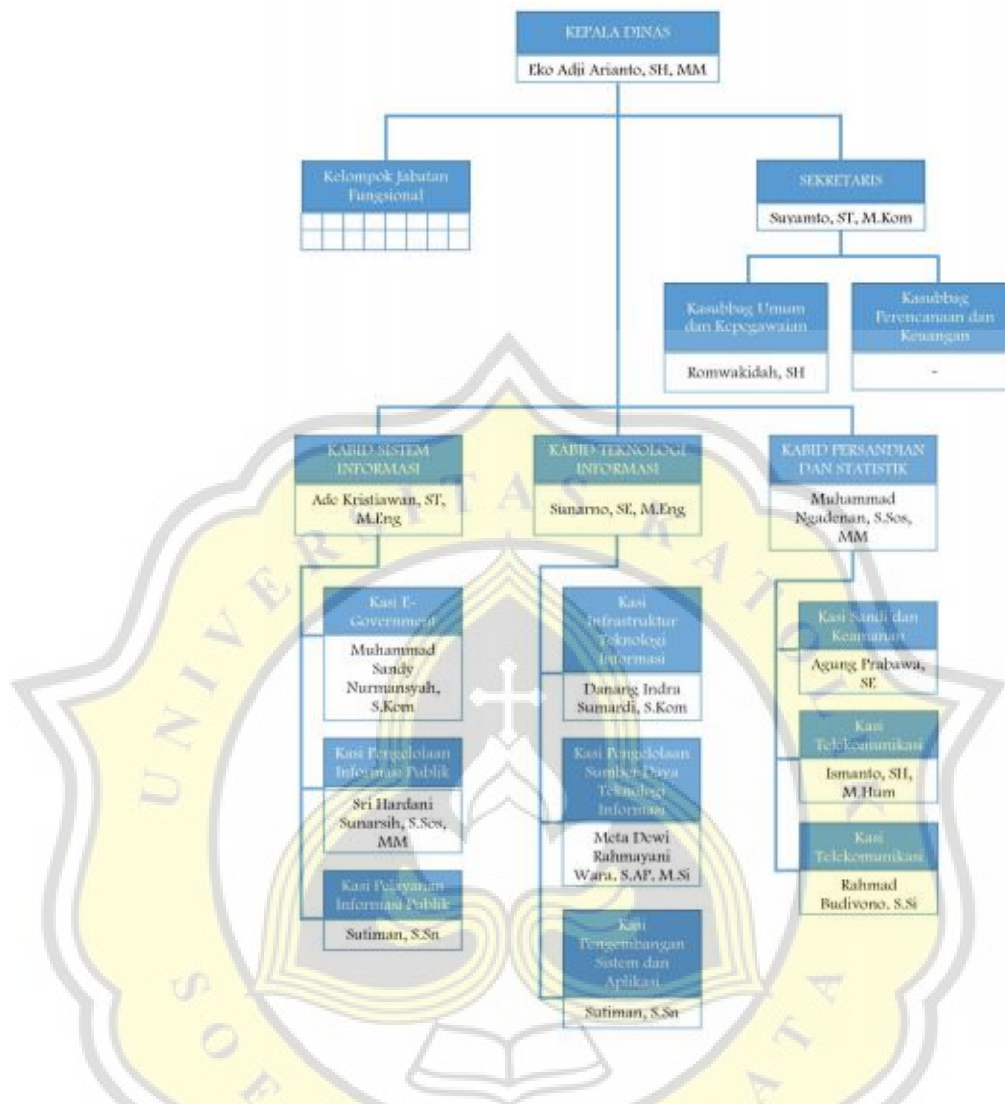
KEPALA DINAS

Eko Adji Arianto, SH, MM

Kelompok Jabatan Fungsional

SEKRETARIS

Suyamto, ST, M.Kom

Kasubbag Umum dan Kepegawaian

Romwakidah, SH

Kasubbag Perencanaan dan Keuangan

-

KABID SISTEM INFORMASI

Ade Kristiawan, ST, M.Eng

KABID TEKNOLOGI INFORMASI

Sunarno, SE, M.Eng

KABID PERSANDIAN DAN STATISTIK

Muhammad Ngadenan, S.Sos, MM

Kasi E-Government

Muhammad Sandy Nurmansyah, S.Kom

Kasi Pengelolaan Informasi Publik

Sri Hardani Sunarsih, S.Sos, MM

Kasi Pelayanan Informasi Publik

Sutiman, S.Sn

Kasi Infrastruktur Teknologi Informasi

Danang Indra Sumardi, S.Kom

Kasi Pengelolaan Sumber Daya Teknologi Informasi

Meta Dewi Rahmayani Wara, S.AP, M.Si

Kasi Pengembangan Sistem dan Aplikasi

Sutiman, S.Sn

Kasi Sandi dan Keamanan

Agung Prabawa, SE

Kasi Telekomunikasi

Ismanto, SH, M.Hum

Kasi Telekomunikasi

Rahmad Budiyono, S.Si

UNIVERSITAS KATOLIK SOEGIJAPRANATA